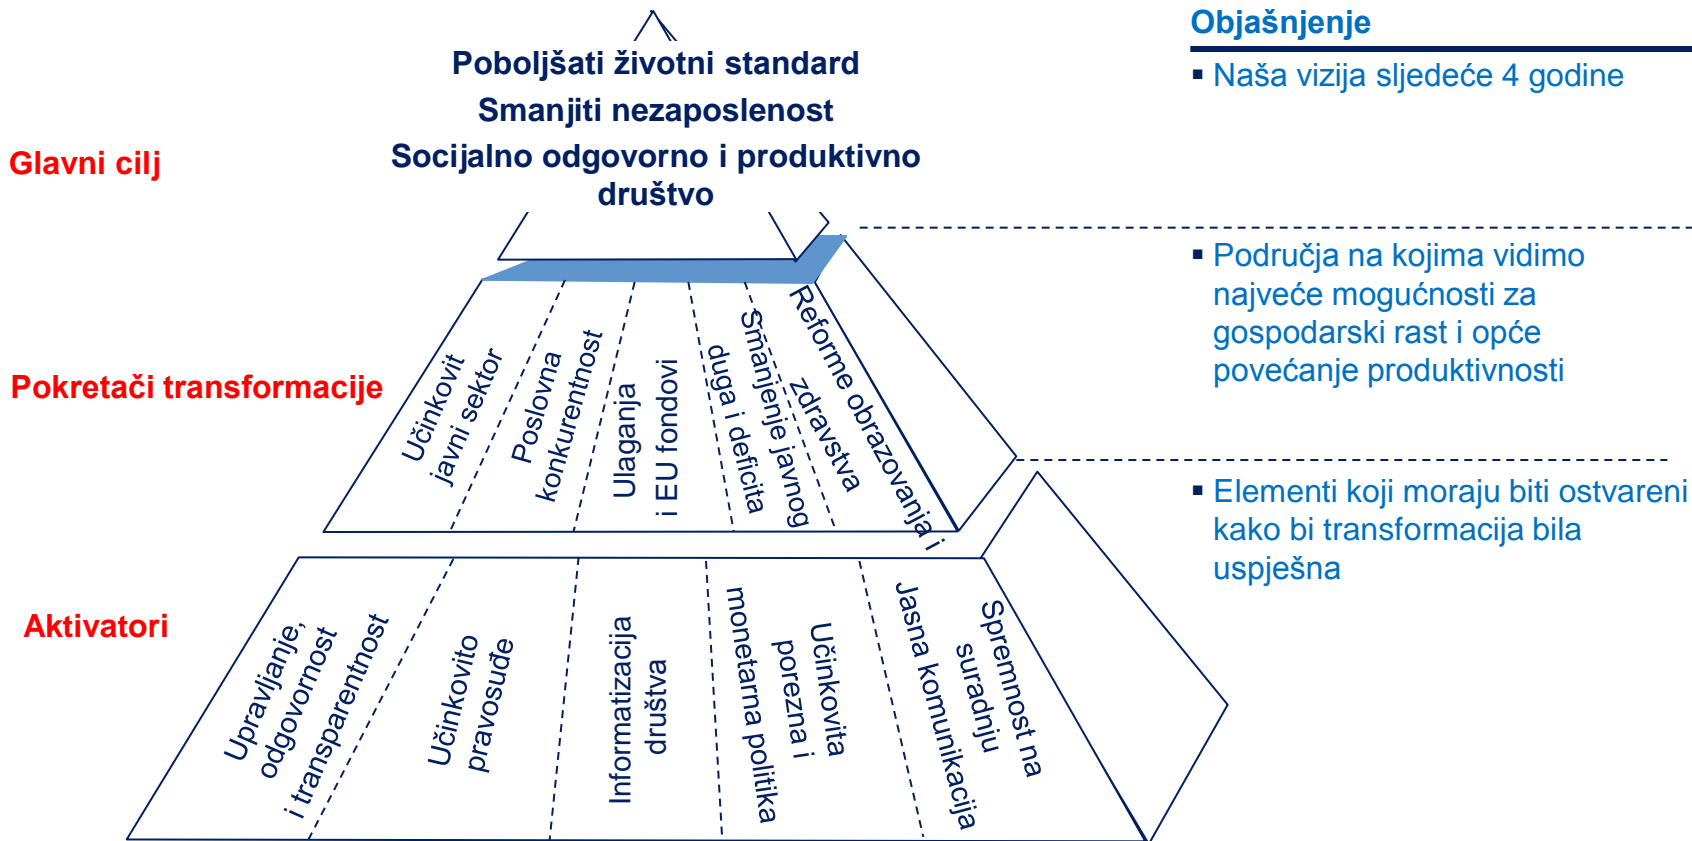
Objašnjenje

▪ Naša vizija sljedeće 4 godine

Poboljšati životni standard
Smanjiti nezaposlenost
Socijalno odgovorno i produktivno društvo

Glavni cilj

▪ Područja na kojima vidimo najveće mogućnosti za gospodarski rast i opće povećanje produktivnosti

Pokretači transformacije

Učinkovit javni sektor

Poslovna konkurentnost

Ulaganja i EU fondovi

Smanjenje javnog duga i deficita

Reforme obrazovanja i zdravstva

▪ Elementi koji moraju biti ostvareni kako bi transformacija bila uspješna

Aktivatori

Upravljanje, odgovornost i transparentnost

Učinkovito pravosuđe

Informatizacija društva

Učinkovita porezna i monetarna politika

Jasna komunikacija

Spremnost na suradnju